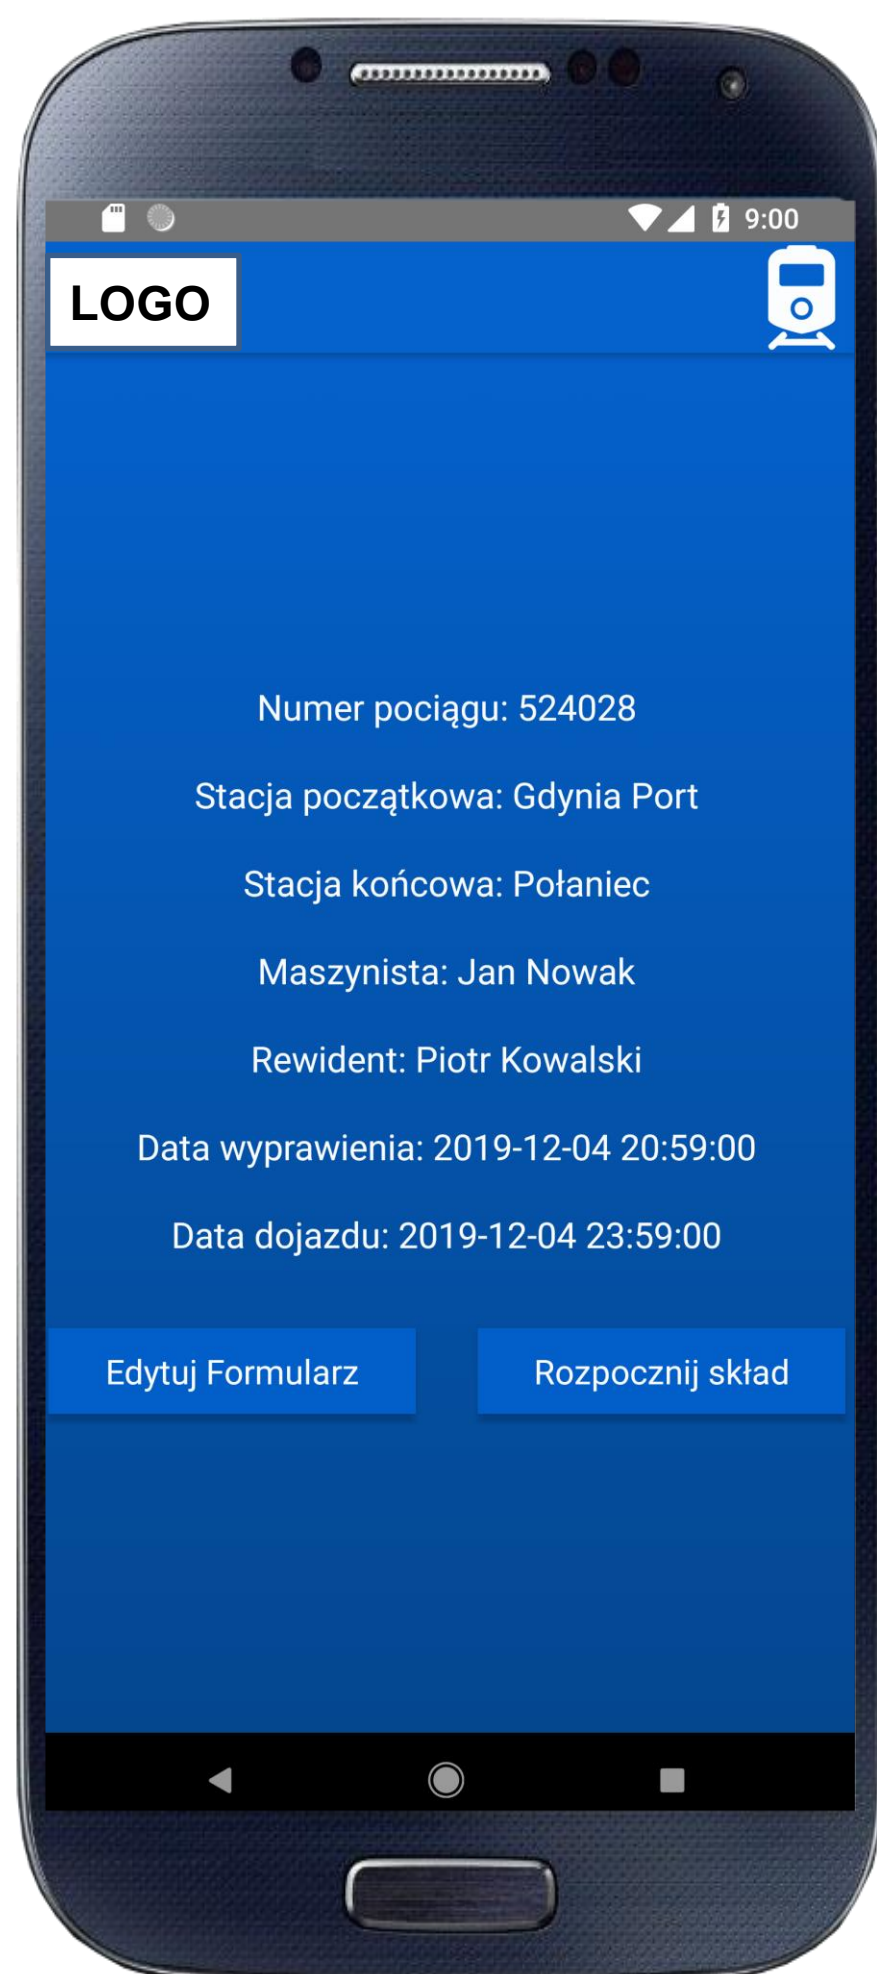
9:00

LOGO

Numer pociągu: 524028

Stacja początkowa: Gdynia Port

Stacja końcowa: Połaniec

Maszynista: Jan Nowak

Rewident: Piotr Kowalski

Data wyprawienia: 2019-12-04 20:59:00

Data dojazdu: 2019-12-04 23:59:00

Edytuj Formularz

Rozpocznij skład